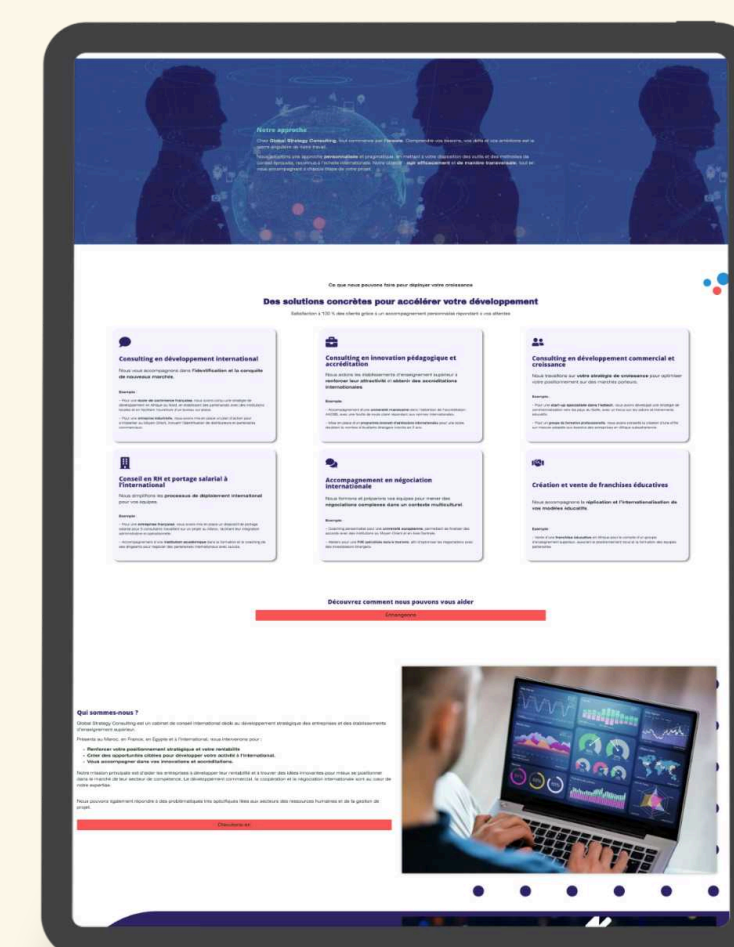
Notre approche

Chez Global Strategy Consulting, tout commence par l'écoute. Comprendre vos besoins, vos défis et vos ambitions est le point de départ de notre travail.

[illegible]

Ce que nous pouvons faire pour déployer votre croissance

Des solutions concrètes pour accélérer votre développement

Satisfaction à 100 % des clients grâce à un accompagnement personnalisé répondant à vos attentes

Consulting en développement international

Nous vous accompagnons dans l'identification et la conquête de nouveaux marchés.

Exemple :

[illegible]

Consulting en innovation pédagogique et accréditation

Nous aidons les établissements d'enseignement supérieur à renforcer leur attractivité et obtenir des accréditations internationales

Exemple :

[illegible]

Consulting en développement commercial et croissance

Nous travaillons sur votre stratégie de croissance pour optimiser votre positionnement sur des marchés porteurs.

Exemple :

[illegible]

Conseil en RH et portage salarial à l'international

Nous simplifions les processus de déploiement international pour vos équipes.

Exemple :

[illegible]

Accompagnement en négociation internationale

Nous formons et préparons vos équipes pour mener des négociations complexes dans un contexte multiculturel.

Exemple :

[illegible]

Création et vente de franchises éducatives

Nous accompagnons la réplication et l'internationalisation de vos modèles éducatifs.

Exemple :

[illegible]

Découvrez comment nous pouvons vous aider

Échangeons

Qui sommes-nous ?

Global Strategy Consulting est un cabinet de conseil international dédié au développement stratégique des entreprises et des établissements d'enseignement supérieur.

Présents au Maroc, en France, en Égypte et à l'international, nous intervenons pour :

Renforcer votre positionnement stratégique et votre rentabilité
Créer des opportunités ciblées pour développer votre activité à l'international.
Vous accompagner dans vos innovations et accréditations.

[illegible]

Nous pouvons également répondre à des problématiques très spécifiques liées aux secteurs des ressources humaines et de la gestion de projet.

Discutons-en